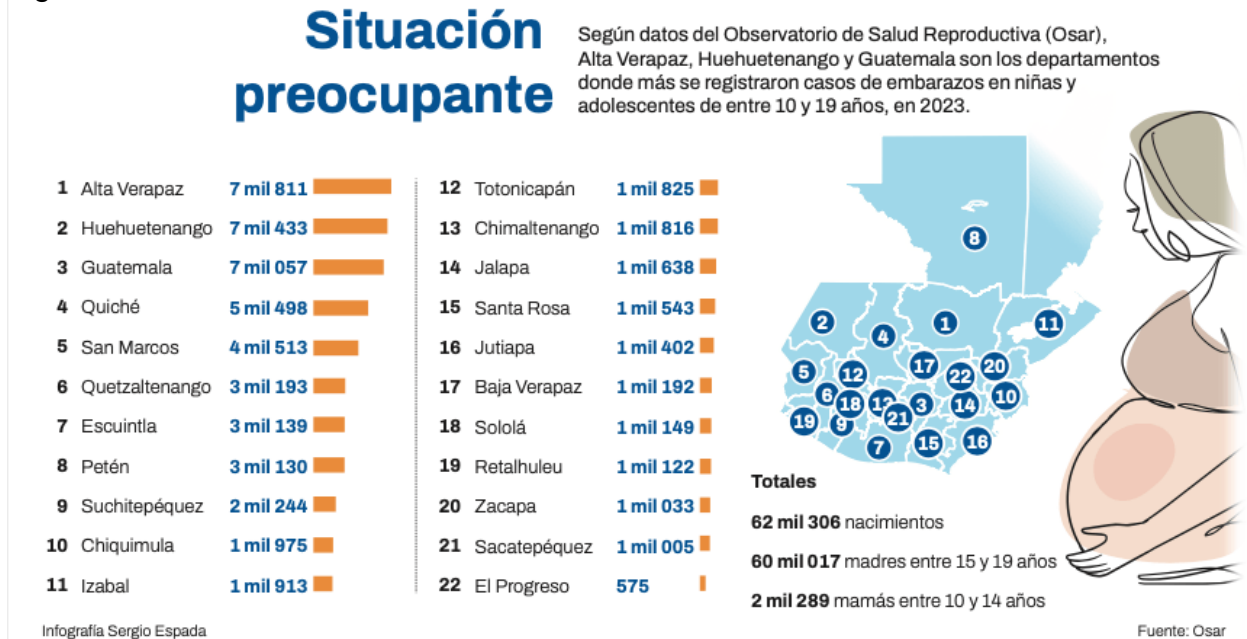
Situación preocupante

Según datos del Observatorio de Salud Reproductiva (Osar), Alta Verapaz, Huehuetenango y Guatemala son los departamentos donde más se registraron casos de embarazos en niñas y adolescentes de entre 10 y 19 años, en 2023.

1 Alta Verapaz 7 mil 811
2 Huehuetenango 7 mil 433
3 Guatemala 7 mil 057
4 Quiché 5 mil 498
5 San Marcos 4 mil 513
6 Quetzaltenango 3 mil 193
7 Escuintla 3 mil 139
8 Petén 3 mil 130
9 Suchitepéquez 2 mil 244
10 Chiquimula 1 mil 975
11 Izabal 1 mil 913

12 Totonicapán 1 mil 825
13 Chimaltenango 1 mil 816
14 Jalapa 1 mil 638
15 Santa Rosa 1 mil 543
16 Jutiapa 1 mil 402
17 Baja Verapaz 1 mil 192
18 Sololá 1 mil 149
19 Retalhuleu 1 mil 122
20 Zacapa 1 mil 033
21 Sacatepéquez 1 mil 005
22 El Progreso 575

8 2 4 1 11 5 12 17 22 20 6 18 13 21 3 14 10 19 9 7 15 16

Totales
62 mil 306 nacimientos
60 mil 017 madres entre 15 y 19 años
2 mil 289 mamás entre 10 y 14 años

Infografía Sergio Espada
Fuente: Osar